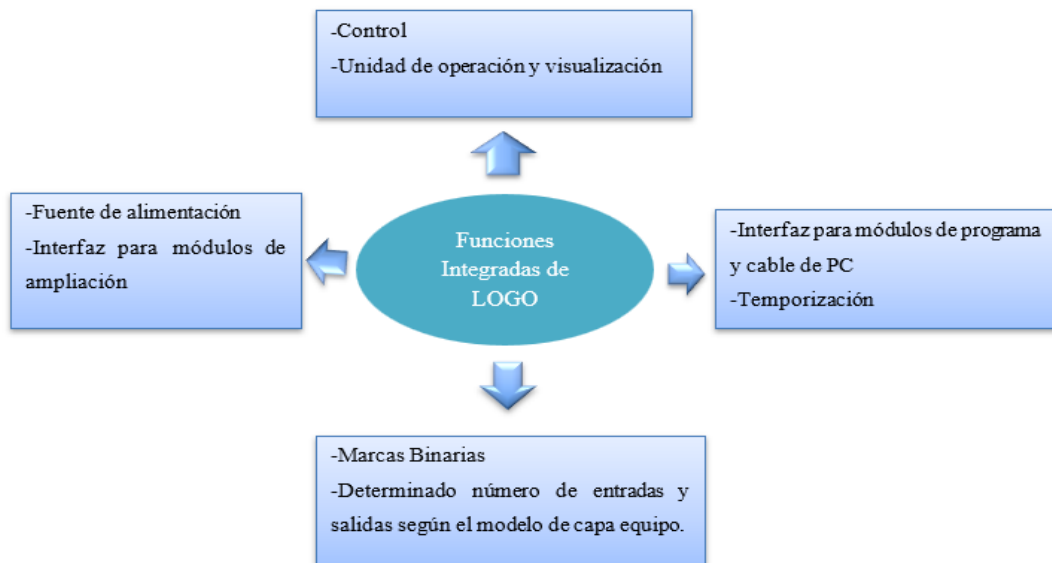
-Control

-Unidad de operación y visualización

-Fuente de alimentación

-Interfaz para módulos de ampliación

Funciones Integradas de LOGO

-Interfaz para módulos de programa y cable de PC

-Temporización

-Marcas Binarias

-Determinado número de entradas y salidas según el modelo de capa equipo.